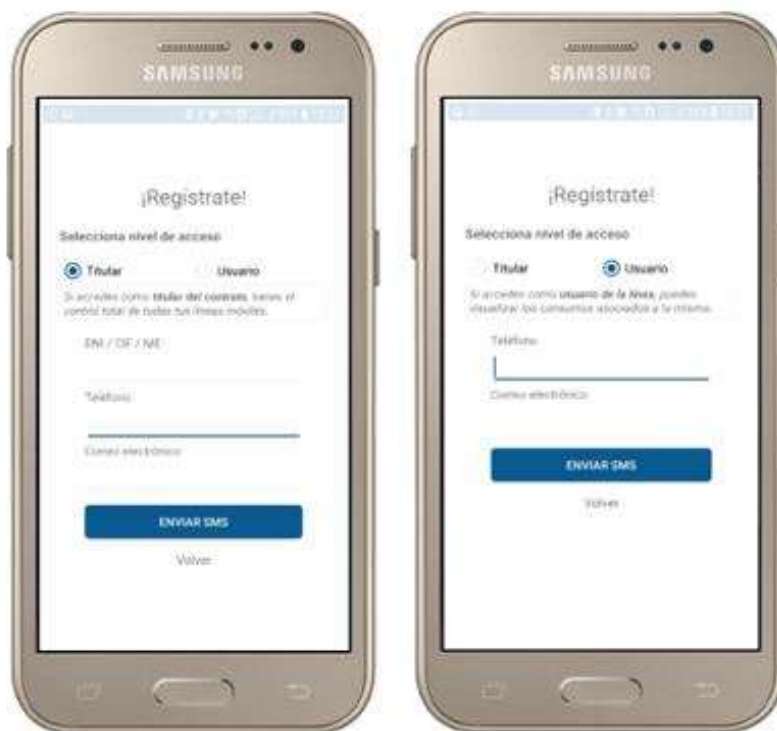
SAMSUNG

¡Registrate!

Selecciona nivel de acceso

Titular

Usuario

Si accedes como titular del contrato, tienes el control total de todas tus líneas móviles.

DNI / CIF / NIE

Teléfono

Correo electrónico

ENVIAR SMS

Volver

SAMSUNG

¡Registrate!

Selecciona nivel de acceso

Titular

Usuario

Si accedes como usuario de la línea, puedes visualizar los consumos asociados a la misma.

Teléfono

Correo electrónico

ENVIAR SMS

Volver